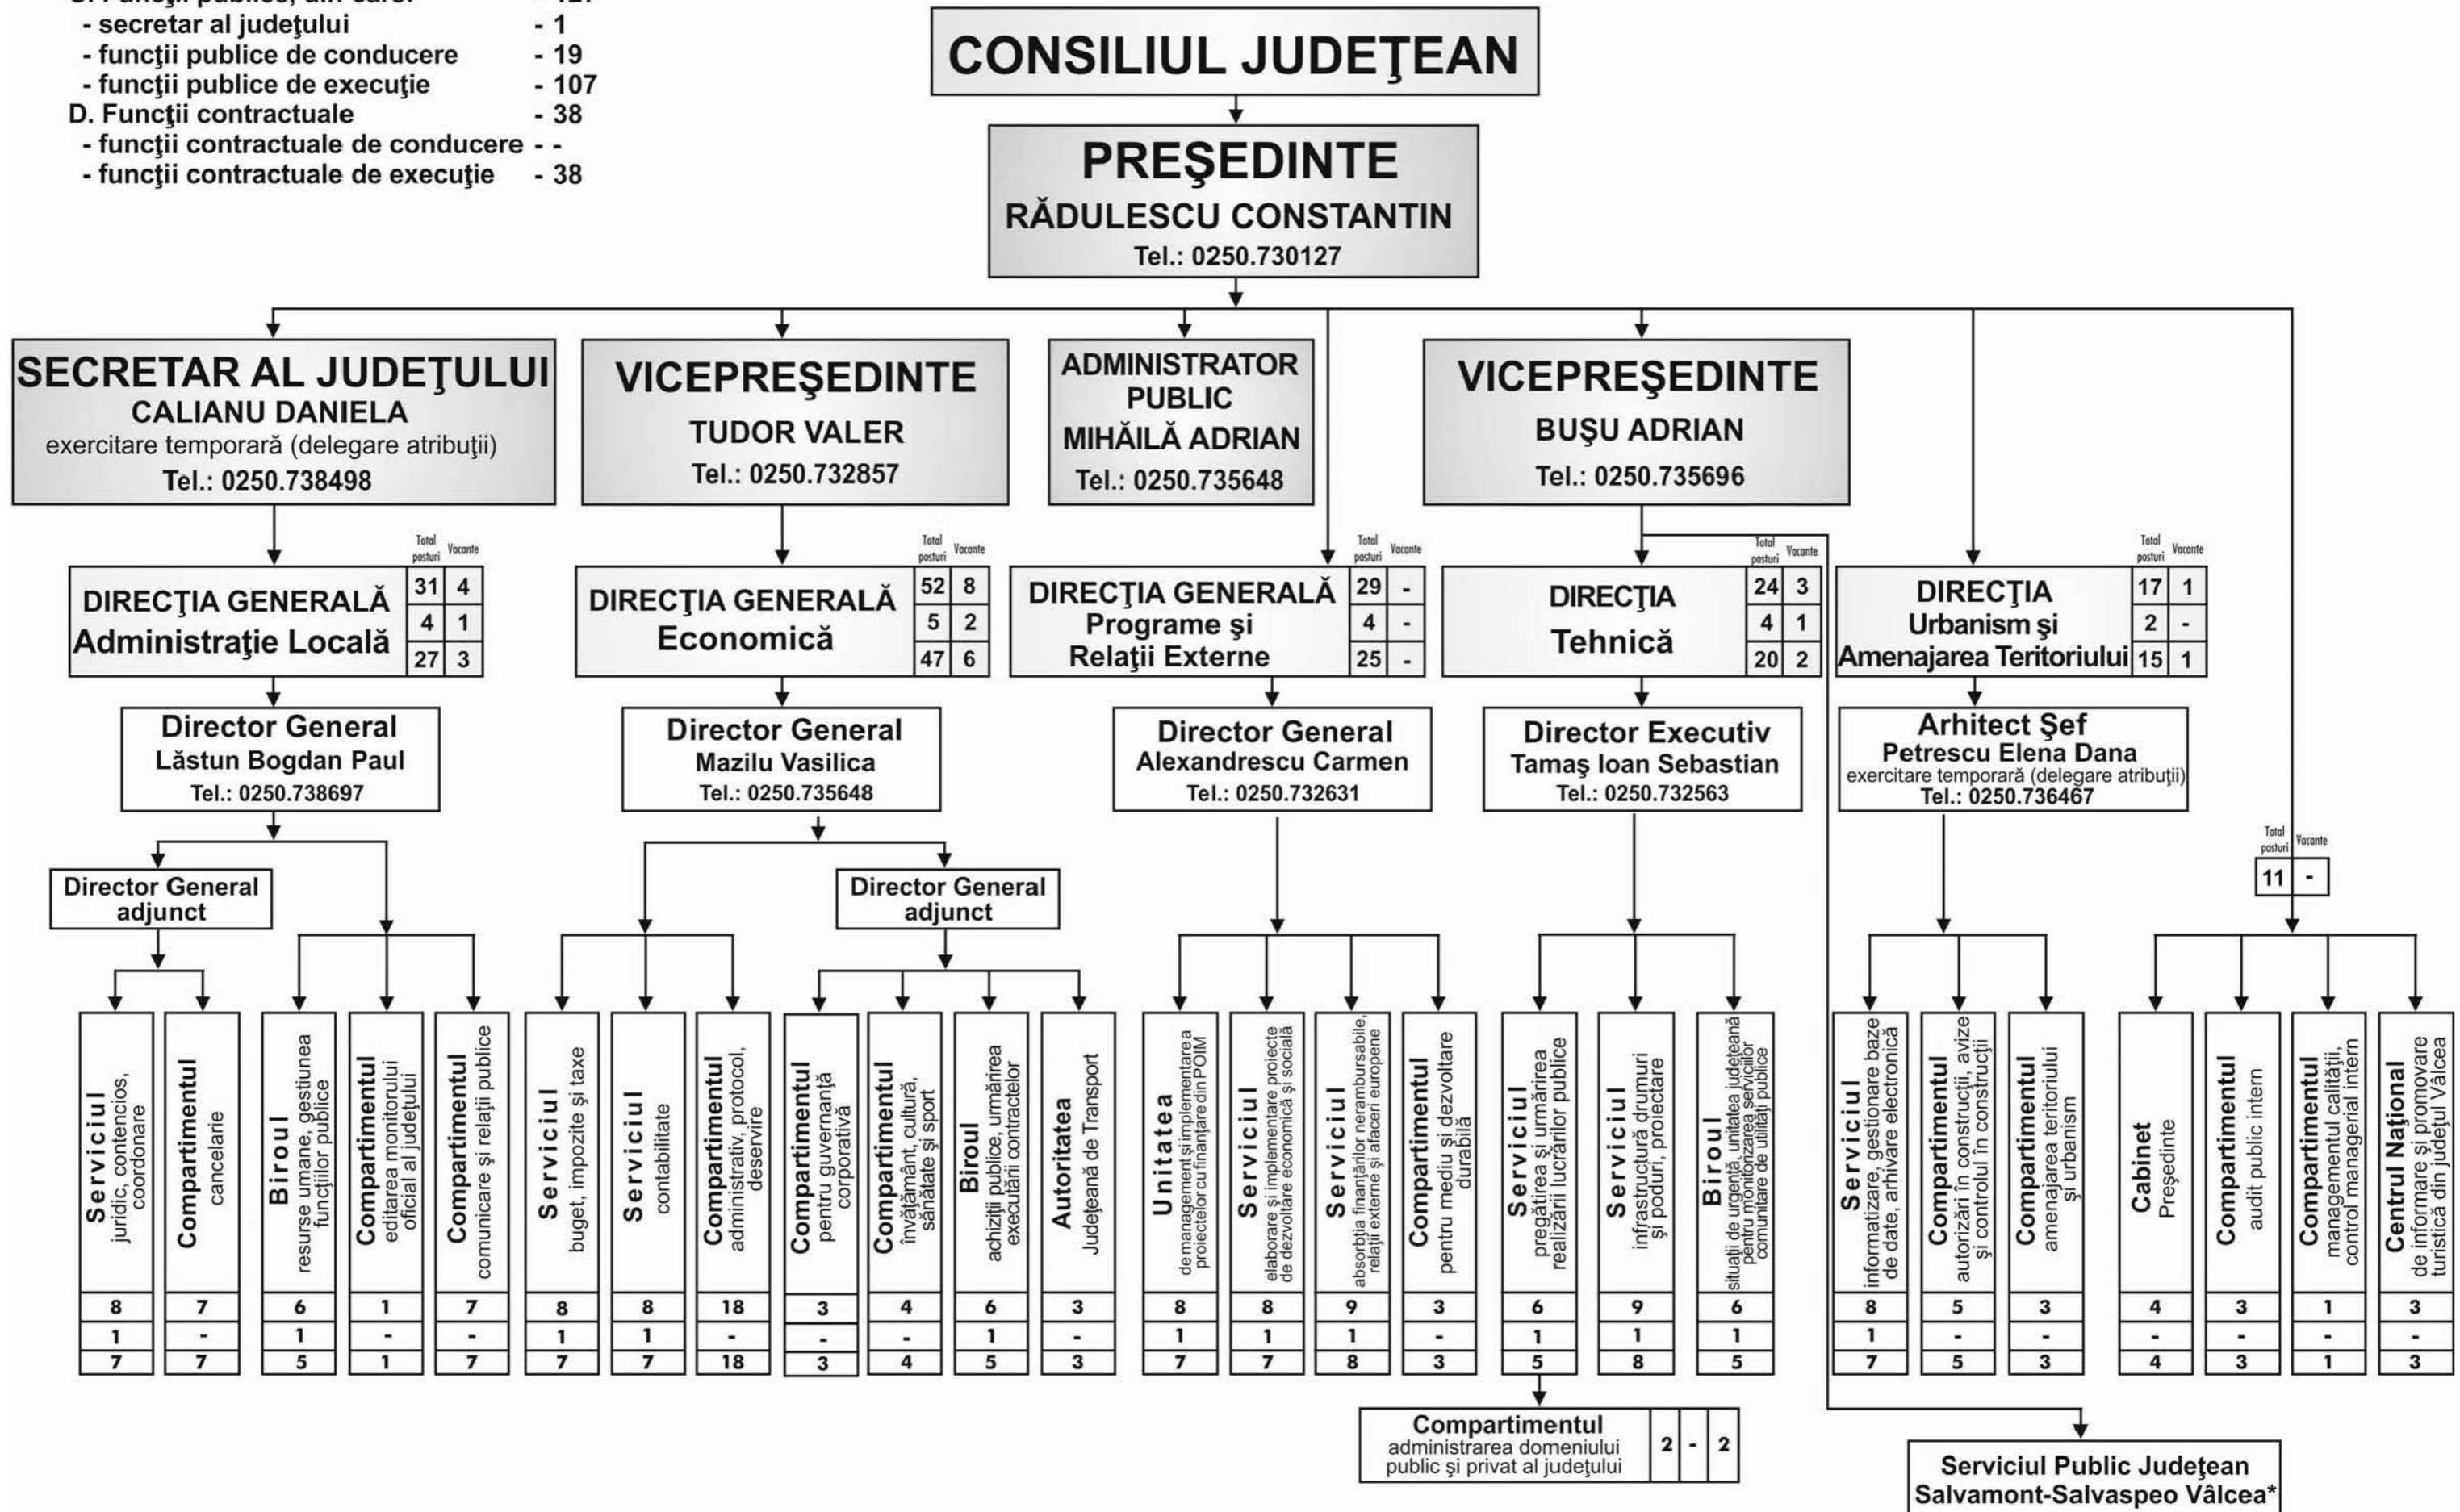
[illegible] Funcţii publice, din care: - 127
- secretar al judeţului - 1
- funcţii publice de conducere - 19
- funcţii publice de execuţie - 107
D. Funcţii contractuale - 38
- funcţii contractuale de conducere - -
- funcţii contractuale de execuţie - 38

CONSILIUL JUDEŢEAN

PREŞEDINTE
RĂDULESCU CONSTANTIN
Tel.: 0250.730127

SECRETAR AL JUDEŢULUI
CALIANU DANIELA
exercitare temporară (delegare atribuţii)
Tel.: 0250.738498

VICEPREŞEDINTE
TUDOR VALER
Tel.: 0250.732857

ADMINISTRATOR PUBLIC
MIHĂILĂ ADRIAN
Tel.: 0250.735648

VICEPREŞEDINTE
BUŞU ADRIAN
Tel.: 0250.735696

| DIRECŢIA GENERALĂ Administraţie Locală | Total posturi | Vacante |
|---|---|---|
| | 31 | 4 |
| | 4 | 1 |
| | 27 | 3 |

| DIRECŢIA GENERALĂ Economică | Total posturi | Vacante |
|---|---|---|
| | 52 | 8 |
| | 5 | 2 |
| | 47 | 6 |

| DIRECŢIA GENERALĂ Programe şi Relaţii Externe | Total posturi | Vacante |
|---|---|---|
| | 29 | - |
| | 4 | - |
| | 25 | - |

| DIRECŢIA Tehnică | Total posturi | Vacante |
|---|---|---|
| | 24 | 3 |
| | 4 | 1 |
| | 20 | 2 |

| DIRECŢIA Urbanism şi Amenajarea Teritoriului | Total posturi | Vacante |
|---|---|---|
| | 17 | 1 |
| | 2 | - |
| | 15 | 1 |

Director General
Lăstun Bogdan Paul
Tel.: 0250.738697

Director General
Mazilu Vasilica
Tel.: 0250.735648

Director General
Alexandrescu Carmen
Tel.: 0250.732631

Director Executiv
Tamaş Ioan Sebastian
Tel.: 0250.732563

Arhitect Şef
Petrescu Elena Dana
exercitare temporară (delegare atribuţii)
Tel.: 0250.736467

Director General adjunct

Director General adjunct

| Total posturi | Vacante |
|---|---|
| 11 | - |

| Compartiment | | | |
|---|---|---|---|
| Serviciul juridic, contencios, coordonare | 8 | 1 | 7 |
| Compartimentul cancelarie | 7 | - | 7 |
| Biroul resurse umane, gestiunea funcţiilor publice | 6 | 1 | 5 |
| Compartimentul editarea monitorului oficial al judeţului | 1 | - | 1 |
| Compartimentul comunicare şi relaţii publice | 7 | - | 7 |
| Serviciul buget, impozite şi taxe | 8 | 1 | 7 |
| Serviciul contabilitate | 8 | 1 | 7 |
| Compartimentul administrativ, protocol, deservire | 18 | - | 18 |
| Compartimentul pentru guvernanţă corporativă | 3 | - | 3 |
| Compartimentul învăţământ, cultură, sănătate şi sport | 4 | - | 4 |
| Biroul achiziţii publice, urmărirea executării contractelor | 6 | 1 | 5 |
| Autoritatea Judeţeană de Transport | 3 | - | 3 |
| Unitatea de management şi implementarea proiectelor cu finanţare din POIM | 8 | 1 | 7 |
| Serviciul elaborare şi implementare proiecte de dezvoltare economică şi socială | 8 | 1 | 7 |
| Serviciul absorbţia finanţărilor nerambursabile, relaţii externe şi afaceri europene | 9 | 1 | 8 |
| Compartimentul pentru mediu şi dezvoltare durabilă | 3 | - | 3 |
| Serviciul pregătirea şi urmărirea realizării lucrărilor publice | 6 | 1 | 5 |
| Serviciul infrastructură drumuri şi poduri, proiectare | 9 | 1 | 8 |
| Biroul situaţii de urgenţă, unitatea judeţeană pentru monitorizarea serviciilor comunitare de utilităţi publice | 6 | 1 | 5 |
| Serviciul informatizare, gestionare baze de date, arhivare electronică | 8 | 1 | 7 |
| Compartimentul autorizări în construcţii, avize şi controlul în construcţii | 5 | - | 5 |
| Compartimentul amenajarea teritoriului şi urbanism | 3 | - | 3 |
| Cabinet Preşedinte | 4 | - | 4 |
| Compartimentul audit public intern | 3 | - | 3 |
| Compartimentul managementul calităţii, control managerial intern | 1 | - | 1 |
| Centrul Naţional de informare şi promovare turistică din judeţul Vâlcea | 3 | - | 3 |

| Compartimentul administrarea domeniului public şi privat al judeţului | 2 | - | 2 |
|---|---|---|---|

Serviciul Public Judeţean Salvamont-Salvaspeo Vâlcea*